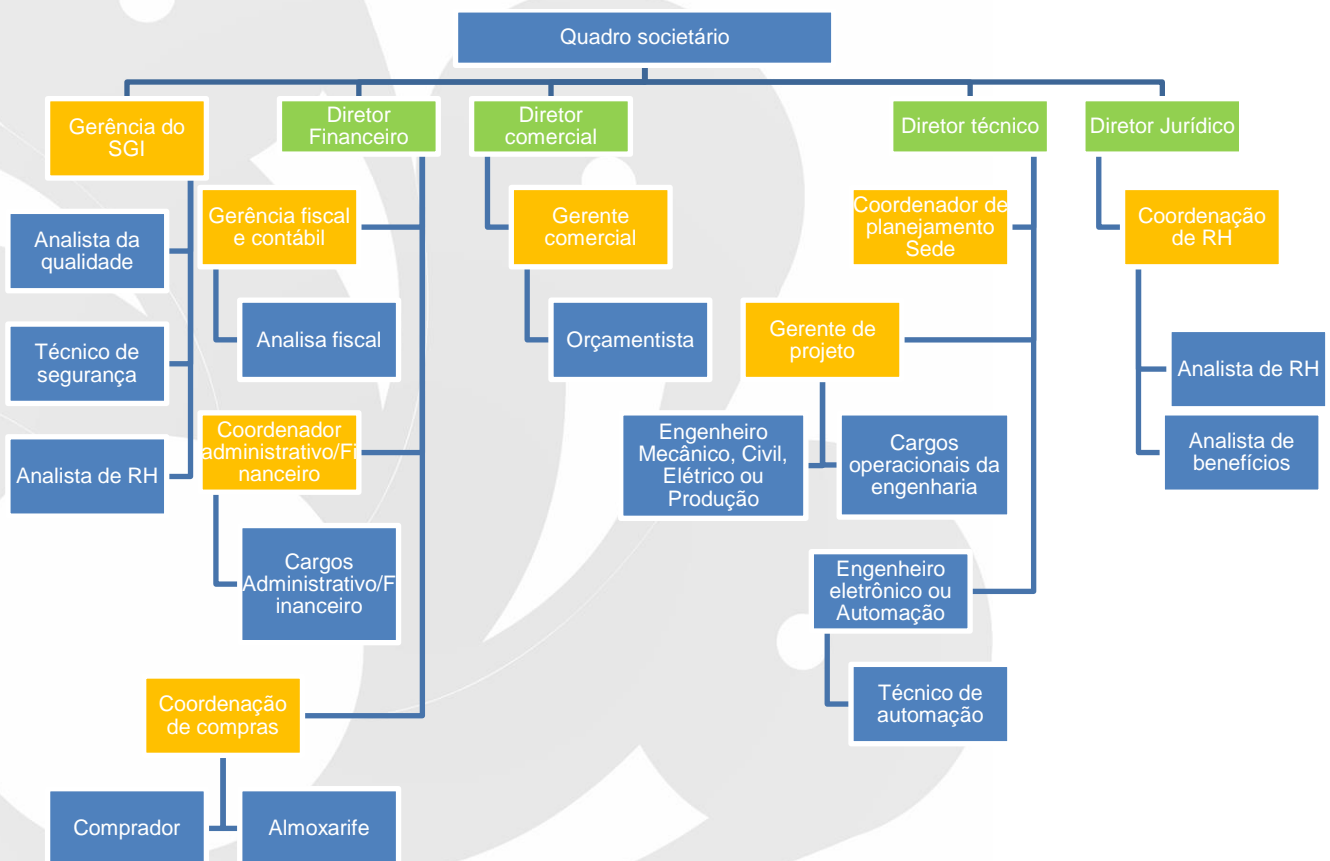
Quadro societário

Gerência do SGI

Analista da qualidade

Técnico de segurança

Analista de RH

Diretor Financeiro

Gerência fiscal e contábil

Analisa fiscal

Coordenador administrativo/Financeiro

Cargos Administrativo/Financeiro

Coordenação de compras

Comprador

Almoxarife

Diretor comercial

Gerente comercial

Orçamentista

Diretor técnico

Coordenador de planejamento Sede

Gerente de projeto

Engenheiro Mecânico, Civil, Elétrico ou Produção

Cargos operacionais da engenharia

Engenheiro eletrônico ou Automação

Técnico de automação

Diretor Jurídico

Coordenação de RH

Analista de RH

Analista de benefícios